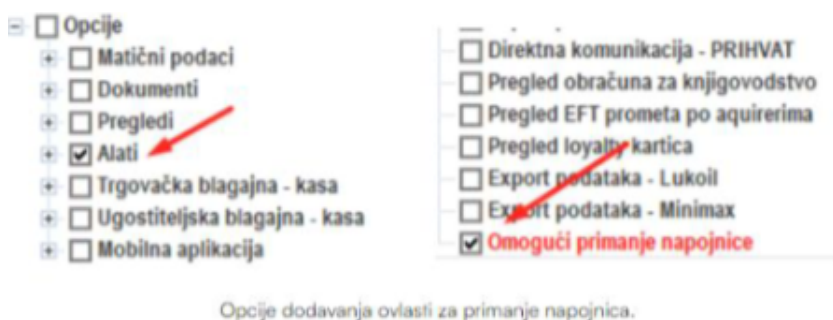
Opcije
Matični podaci
Dokumenti
Pregledi
Alati
Trgovačka blagajna - kasa
Ugostiteljska blagajna - kasa
Mobilna aplikacija

Direktna komunikacija - PRIHVAT
Pregled obračuna za knjigovodstvo
Pregled EFT prometa po aquirerima
Pregled loyalty kartica
Export podataka - Lukoil
Export podataka - Minimax
Omogući primanje napojnice

Opcije dodavanja ovlasti za primanje napojnica.